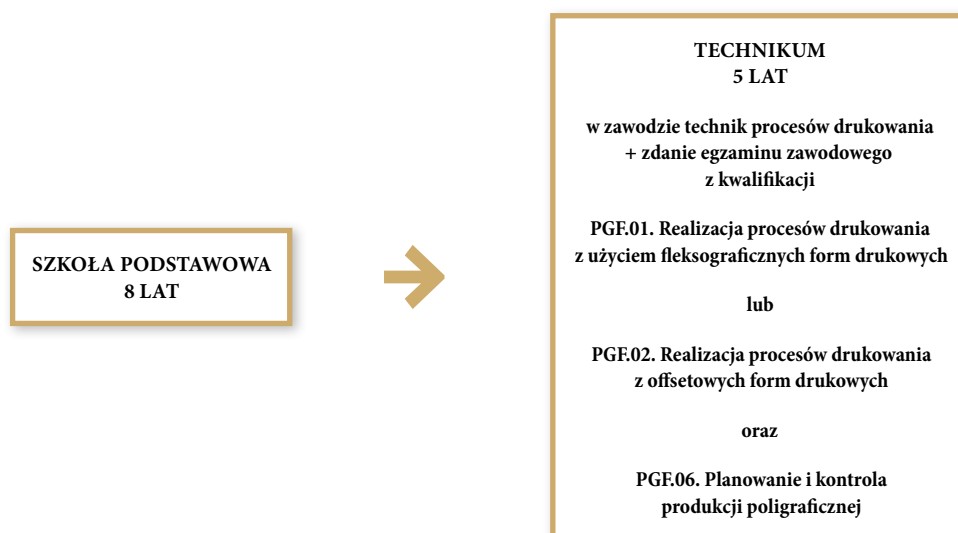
SZKOŁA PODSTAWOWA
8 LAT

TECHNIKUM
5 LAT

w zawodzie technik procesów drukowania
+ zdanie egzaminu zawodowego
z kwalifikacji

PGF.01. Realizacja procesów drukowania
z użyciem fleksograficznych form drukowych

lub

PGF.02. Realizacja procesów drukowania
z offsetowych form drukowych

oraz

PGF.06. Planowanie i kontrola
produkcji poligraficznej